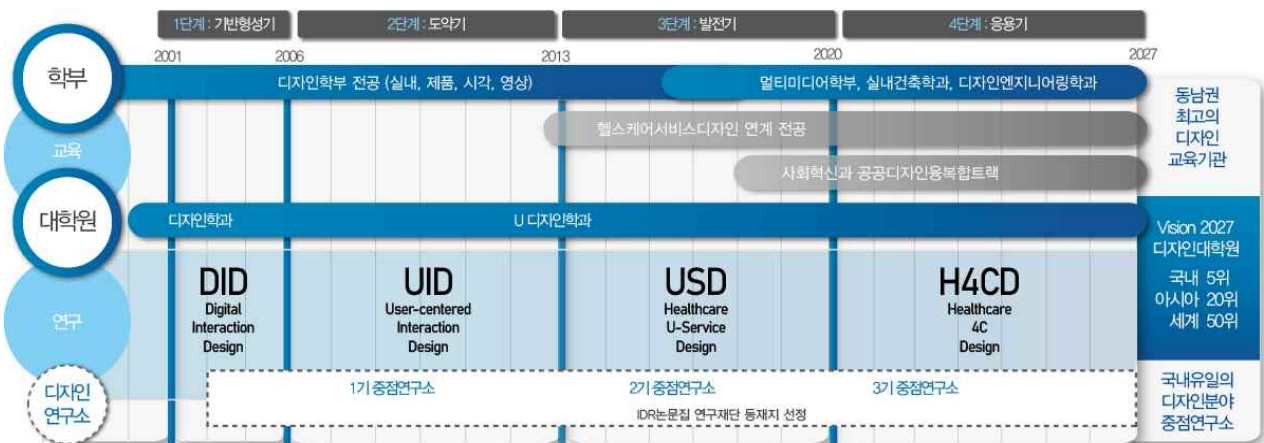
1단계 : 기반형성기
2단계 : 도약기
3단계 : 발전기
4단계 : 응용기

2001
2006
2013
2020
2027

학부
디자인학부 전공 (실내, 제품, 시각, 영상)
멀티미디어학부, 실내건축학과, 디자인엔지니어링학과
동남권 최고의 디자인 교육기관

교육
헬스케어서비스디자인 연계 전공
사회혁신과 공공디자인융복합트랙

대학원
디자인학과
U 디자인학과
Vision 2027 디자인대학원

연구
DID
Digital Interaction Design
UID
User-centered Interaction Design
USD
Healthcare U-Service Design
H4CD
Healthcare 4C Design
국내 5위
아시아 20위
세계 50위

디자인 연구소
1기 중점연구소
2기 중점연구소
3기 중점연구소
IDR논문집 연구재단 등재지 선정
국내유일의 디자인분야 중점연구소